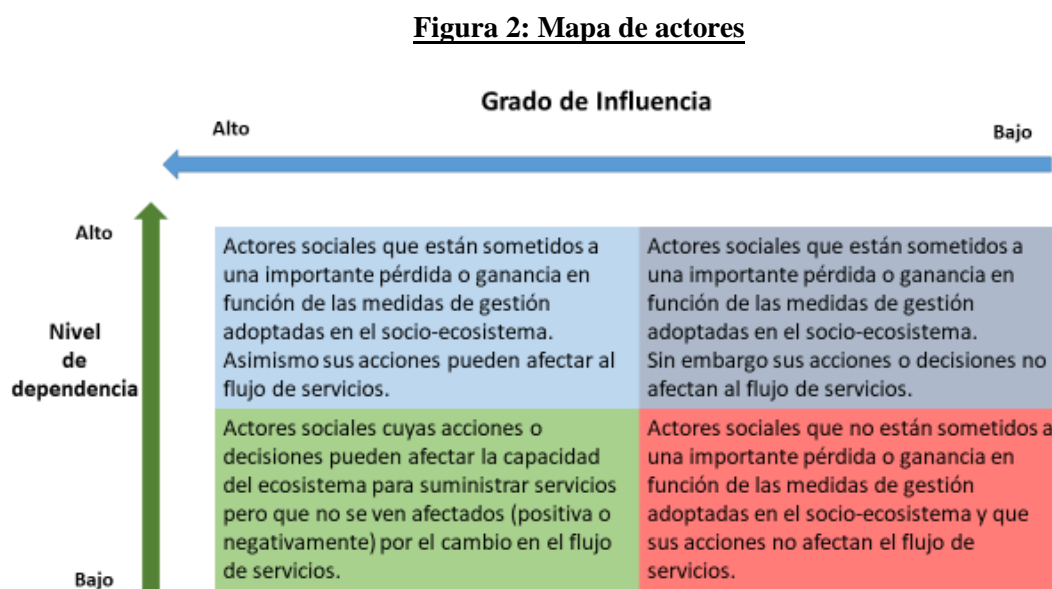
Figura 2: Mapa de actores

Grado de Influencia

Alto

Bajo

Alto

Nivel de dependencia

Bajo

| Actores sociales que están sometidos a una importante pérdida o ganancia en función de las medidas de gestión adoptadas en el socio-ecosistema. Asimismo sus acciones pueden afectar al flujo de servicios. | Actores sociales que están sometidos a una importante pérdida o ganancia en función de las medidas de gestión adoptadas en el socio-ecosistema. Sin embargo sus acciones o decisiones no afectan al flujo de servicios. |
|---|---|
| Actores sociales cuyas acciones o decisiones pueden afectar la capacidad del ecosistema para suministrar servicios pero que no se ven afectados (positiva o negativamente) por el cambio en el flujo de servicios. | Actores sociales que no están sometidos a una importante pérdida o ganancia en función de las medidas de gestión adoptadas en el socio-ecosistema y que sus acciones no afectan el flujo de servicios. |